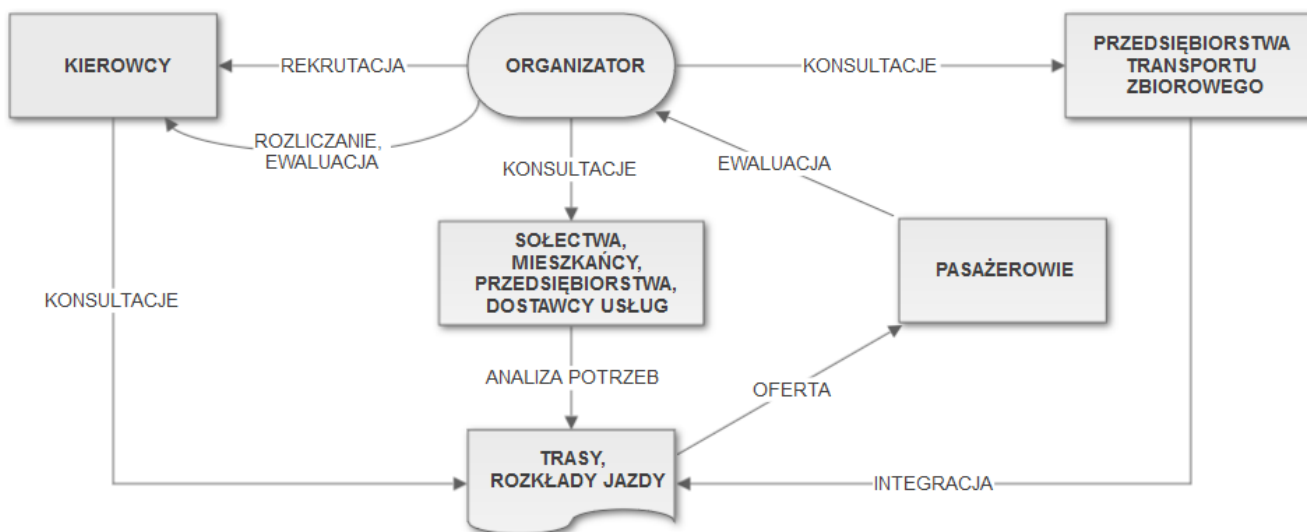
KIEROWCY

REKRUTACJA

ORGANIZATOR

KONSULTACJE

PRZEDSIĘBIORSTWA TRANSPORTU ZBIOROWEGO

ROZLICZANIE, EWALUACJA

KONSULTACJE

EWALUACJA

SOŁECTWA, MIESZKAŃCY, PRZEDSIĘBIORSTWA, DOSTAWCY USŁUG

PASAŻEROWIE

KONSULTACJE

ANALIZA POTRZEB

OFERTA

TRASY, ROZKŁADY JAZDY

INTEGRACJA